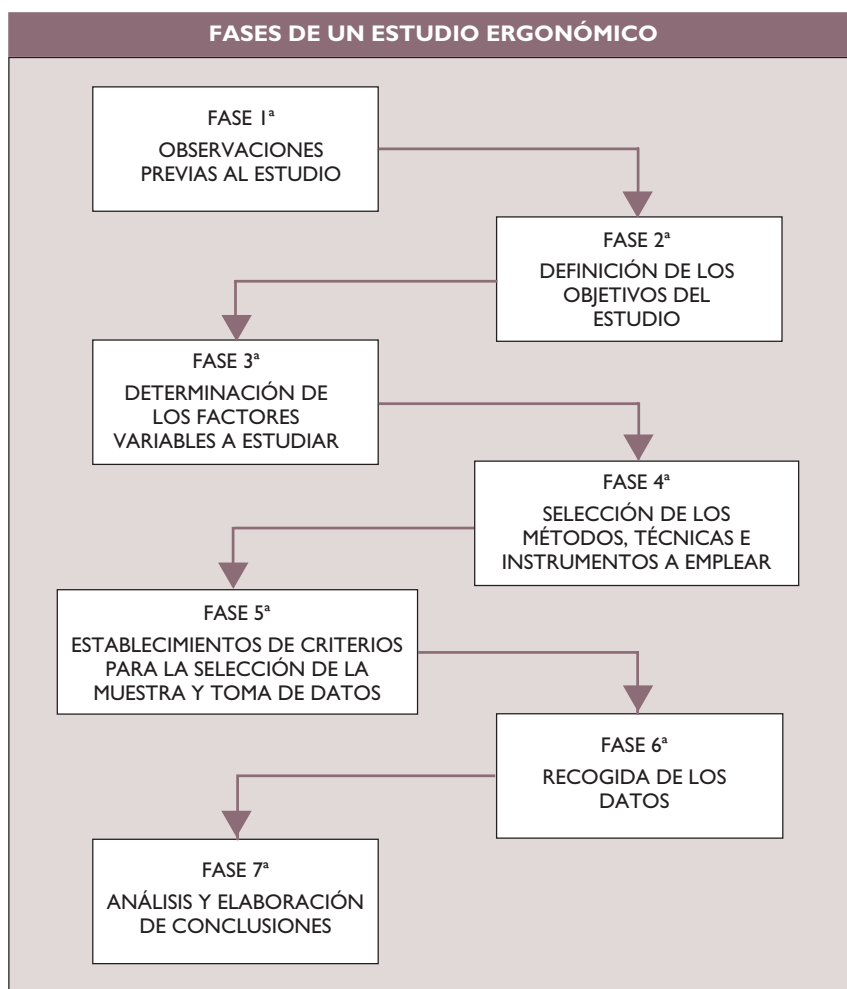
FASES DE UN ESTUDIO ERGONÓMICO

FASE 1ª
OBSERVACIONES PREVIAS AL ESTUDIO

FASE 2ª
DEFINICIÓN DE LOS OBJETIVOS DEL ESTUDIO

FASE 3ª
DETERMINACIÓN DE LOS FACTORES VARIABLES A ESTUDIAR

FASE 4ª
SELECCIÓN DE LOS MÉTODOS, TÉCNICAS E INSTRUMENTOS A EMPLEAR

FASE 5ª
ESTABLECIMIENTOS DE CRITERIOS PARA LA SELECCIÓN DE LA MUESTRA Y TOMA DE DATOS

FASE 6ª
RECOGIDA DE LOS DATOS

FASE 7ª
ANÁLISIS Y ELABORACIÓN DE CONCLUSIONES